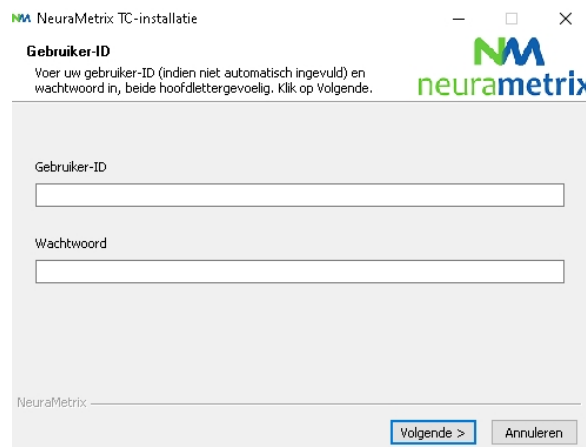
NM NeuraMetrix TC-installatie

Gebruiker-ID

Voer uw gebruiker-ID (indien niet automatisch ingevuld) en wachtwoord in, beide hoofdlettergevoelig. Klik op Volgende.

NM
neurametrix

Gebruiker-ID

Wachtwoord

NeuraMetrix

Volgende >
Annuleren